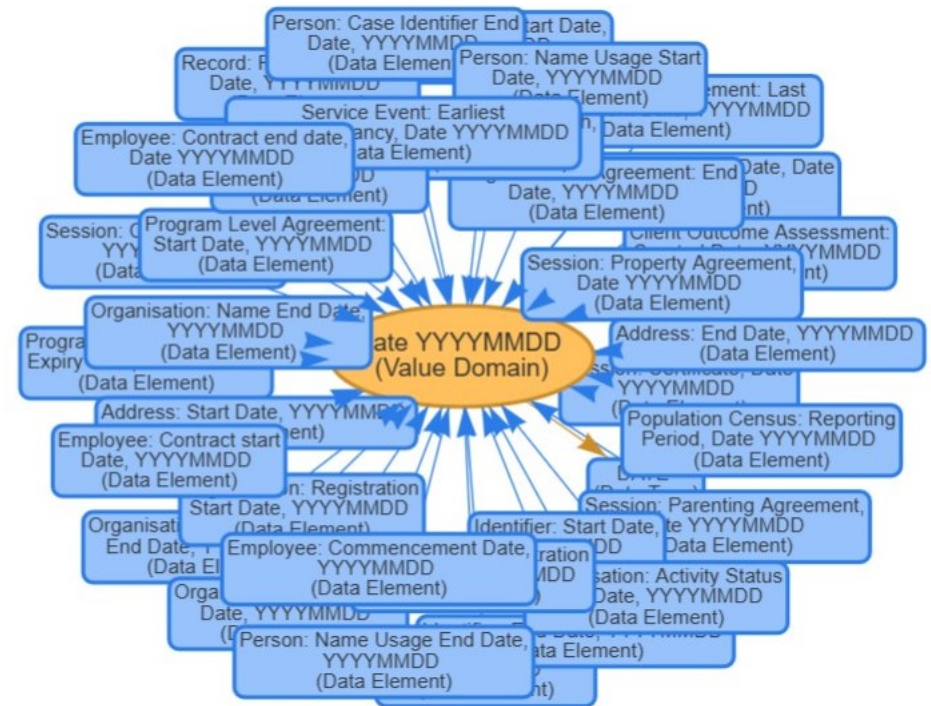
Person: Case Identifier End Date, YYYYMMDD (Data Element)

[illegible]tart Date, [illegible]

Record: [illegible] Date, YYYYMMDD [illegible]

Person: Name Usage Start Date, YYYYMMDD (Data Element)

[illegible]ement: Last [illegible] YYYYMMDD (Data Element)

Service Event: Earliest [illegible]ancy, Date YYYYMMDD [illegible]ata Element)

Employee: Contract end date, Date YYYYMMDD (Data Element)

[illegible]greement: End Date, YYYYMMDD (Data Element)

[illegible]Date, Date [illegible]

Session: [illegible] YYY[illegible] (Data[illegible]

Program Level Agreement: Start Date, YYYYMMDD (Data Element)

Client Outcome Assessment: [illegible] (Data Element)

Session: Property Agreement, Date YYYYMMDD (Data Element)

Organisation: Name End Date, YYYYMMDD (Data Element)

Progra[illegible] Expiry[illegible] (Data Element)

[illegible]ate YYYYMMDD (Value Domain)

Address: End Date, YYYYMMDD (Data Element)

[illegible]ssion: Certificate, Date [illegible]

Address: Start Date, YYYYMMDD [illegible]ent)

Population Census: Reporting Period, Date YYYYMMDD (Data Element)

Employee: Contract start Date, YYYYMMDD (Data Element)

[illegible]n: Registration Start Date, YYYYMMDD (Data Element)

DATE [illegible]

Session: Parenting Agreement, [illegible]te YYYYMMDD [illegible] Data Element)

Organisati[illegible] End Date, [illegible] (Data El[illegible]

Identifier: Start Date, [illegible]DD

Employee: Commencement Date, YYYYMMDD (Data Element)

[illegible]ration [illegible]MDD

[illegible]sation: Activity Status Date, YYYYMMDD (Data Element)

Orga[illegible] Date, YYYYMMDD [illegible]

Person: Name Usage End Date, YYYYMMDD (Data Element)

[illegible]ata Element)

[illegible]nt)